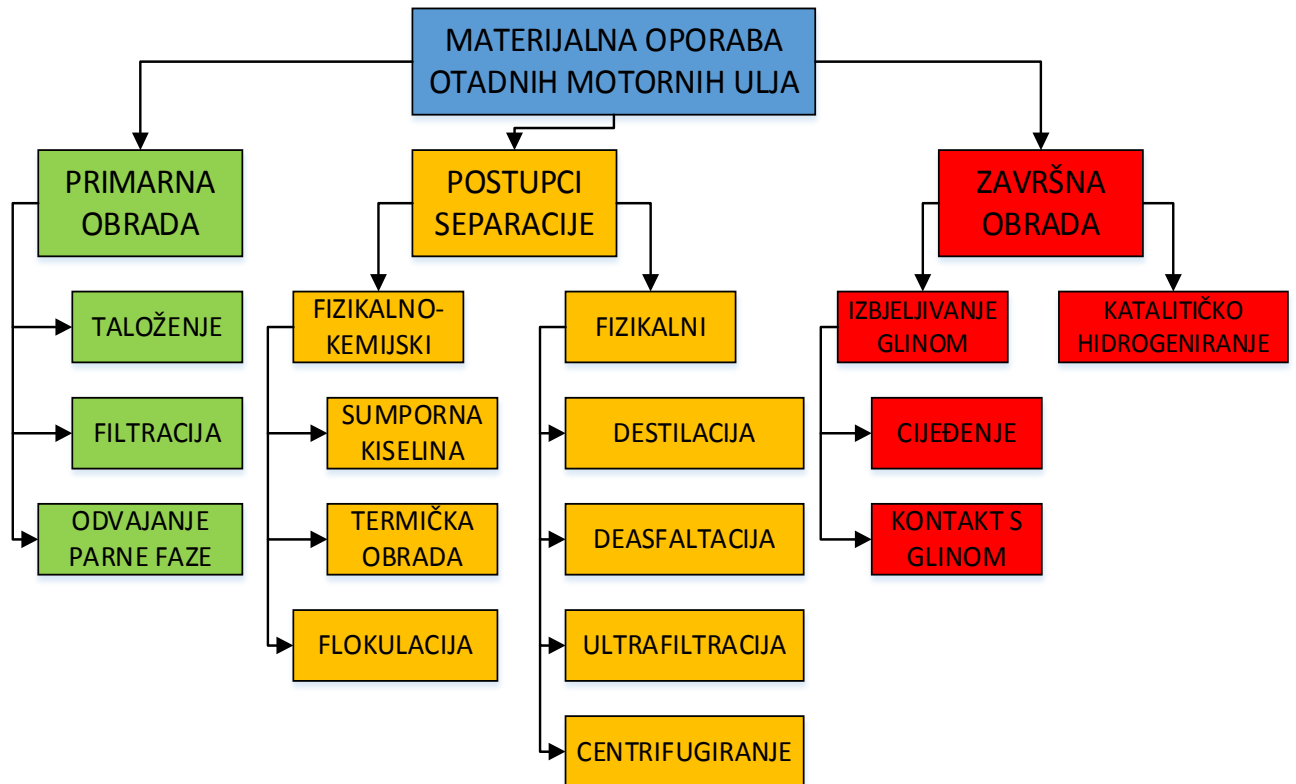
MATERIJALNA OPORABA OTADNIH MOTORNIH ULJA

PRIMARNA OBRADA

TALOŽENJE

FILTRACIJA

ODVAJANJE PARNE FAZE

POSTUPCI SEPARACIJE

FIZIKALNO-KEMIJSKI

SUMPORNA KISELINA

TERMIČKA OBRADA

FLOKULACIJA

FIZIKALNI

DESTILACIJA

DEASFALTACIJA

ULTRAFILTRACIJA

CENTRIFUGIRANJE

ZAVRŠNA OBRADA

IZBJELJIVANJE GLINOM

CIJEĐENJE

KONTAKT S GLINOM

KATALITIČKO HIDROGENIRANJE